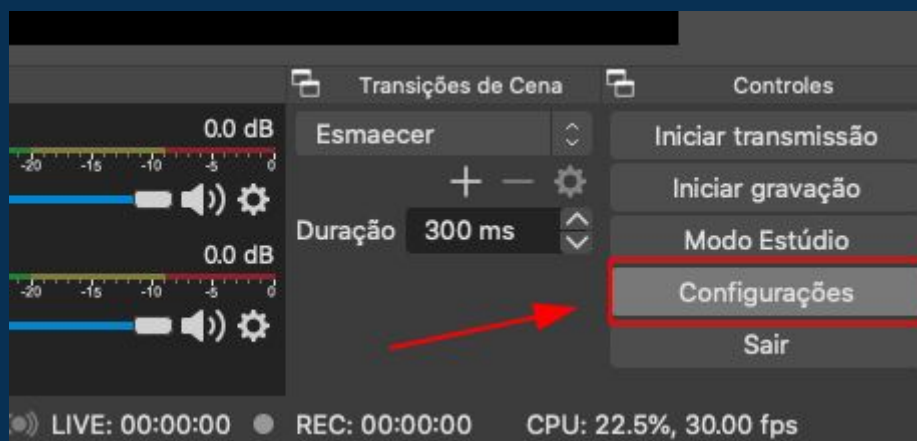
Transições de Cena
Controles
0.0 dB
-20 -15 -10 -5 0
Esmaecer
Iniciar transmissão
+ —
Iniciar gravação
Duração 300 ms
Modo Estúdio
0.0 dB
-20 -15 -10 -5 0
Configurações
Sair
LIVE: 00:00:00 REC: 00:00:00 CPU: 22.5%, 30.00 fps